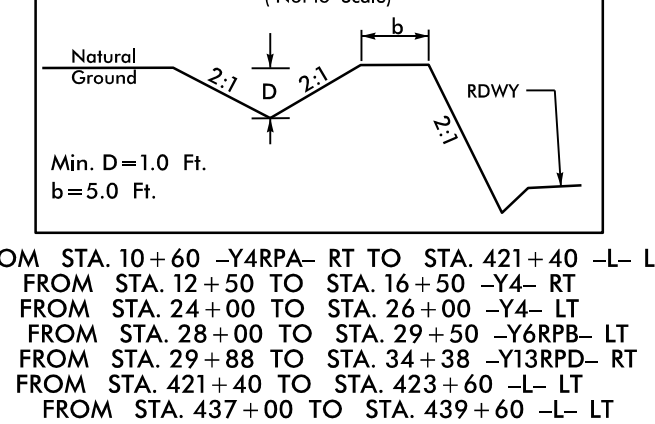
(Not to Scale)

Natural Ground

2:1

D

2:1

b

RDWY

2:1

Min. D = 1.0 Ft.
b = 5.0 Ft.

OM STA. 10 + 60 –Y4RPA– RT TO STA. 421 + 40 –L– L
FROM STA. 12 + 50 TO STA. 16 + 50 –Y4– RT
FROM STA. 24 + 00 TO STA. 26 + 00 –Y4– LT
FROM STA. 28 + 00 TO STA. 29 + 50 –Y6RPB– LT
FROM STA. 29 + 88 TO STA. 34 + 38 –Y13RPD– RT
FROM STA. 421 + 40 TO STA. 423 + 60 –L– LT
FROM STA. 437 + 00 TO STA. 439 + 60 –L– LT